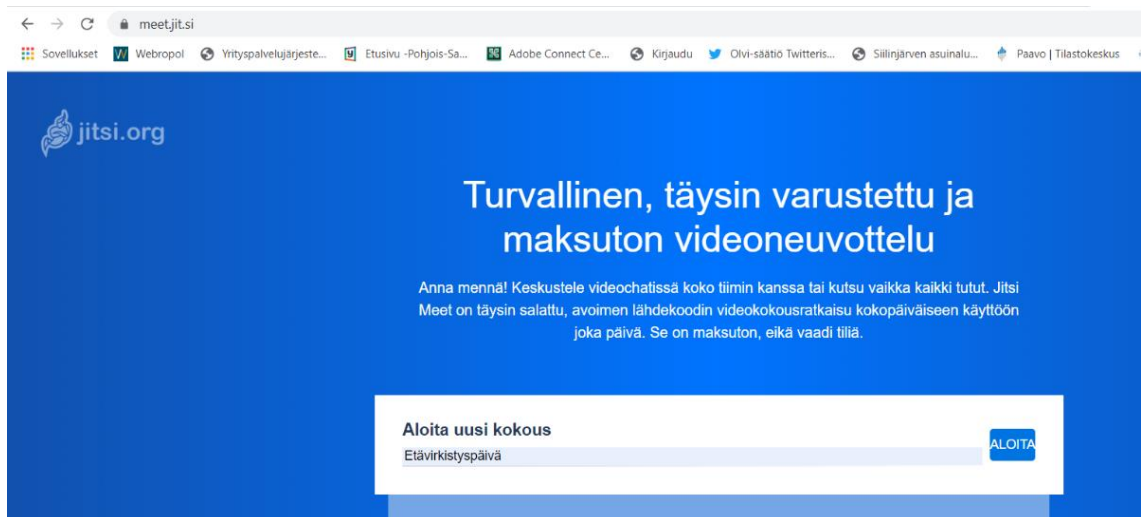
meet.jit.si

Sovellukset Webropol Yrityspalvelujärjeste... Etusivu -Pohjois-Sa... Adobe Connect Ce... Kirjaudu Olvi-säätiö Twitteris... Siilinjärven asuinalu... Paavo | Tilastokeskus

jitsi.org

Turvallinen, täysin varustettu ja maksuton videoneuvottelu

Anna mennä! Keskustele videochatissä koko tiimin kanssa tai kutsu vaikka kaikki tutut. Jitsi Meet on täysin salattu, avoimen lähdekoodin videokokousratkaisu kokopäiväiseen käyttöön joka päivä. Se on maksuton, eikä vaadi tiliä.

Aloita uusi kokous

Etävirkistyspäivä

ALOITA